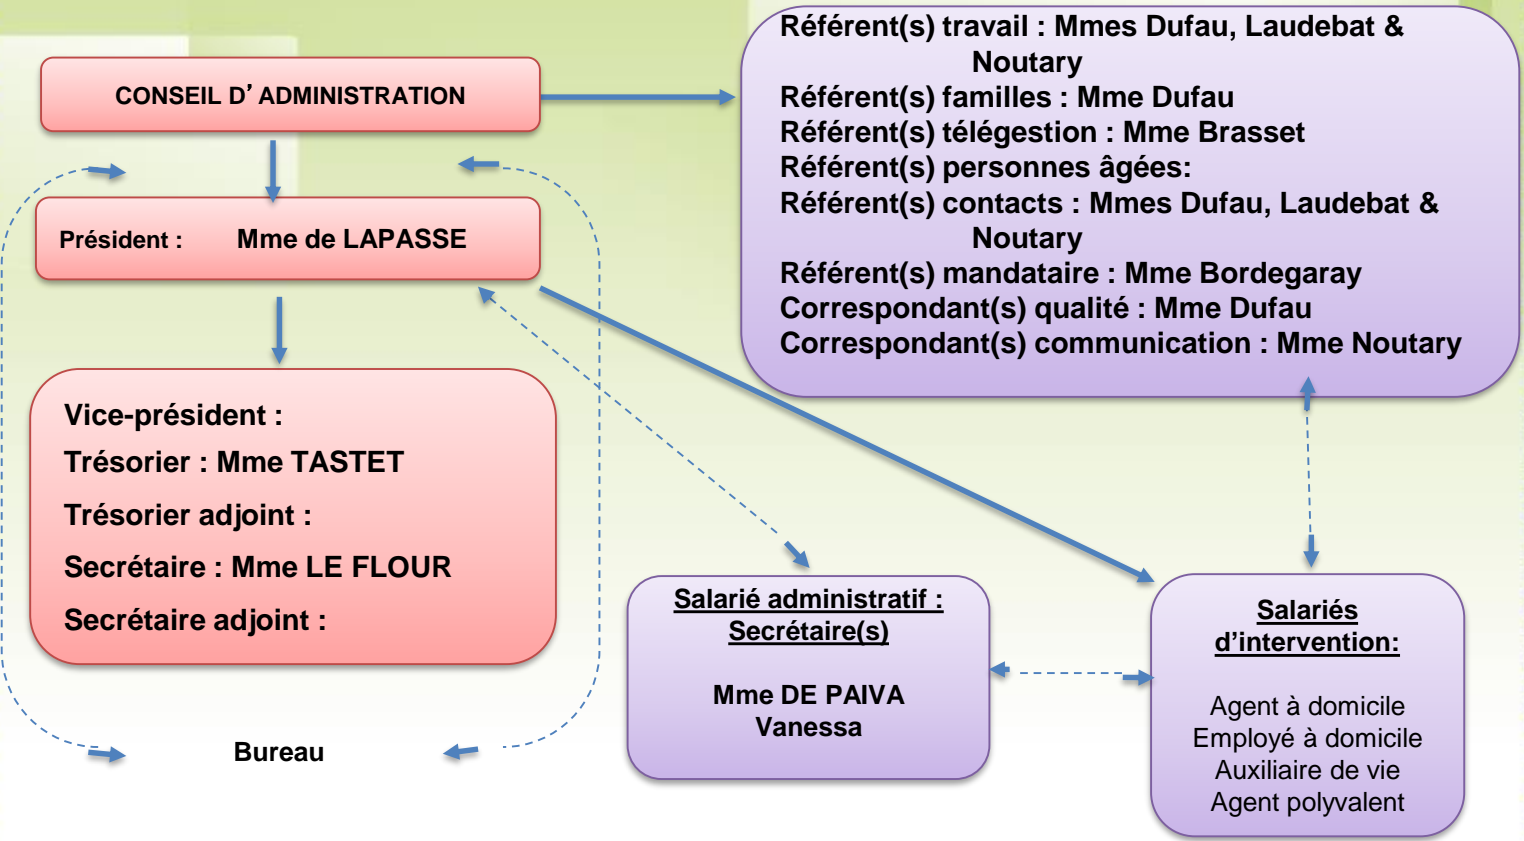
CONSEIL D' ADMINISTRATION

Président : Mme de LAPASSE

Vice-président :
Trésorier : Mme TASTET
Trésorier adjoint :
Secrétaire : Mme LE FLOUR
Secrétaire adjoint :

Bureau

Référent(s) travail : Mmes Dufau, Laudebat & Noutary
Référent(s) familles : Mme Dufau
Référent(s) télégestion : Mme Brasset
Référent(s) personnes âgées:
Référent(s) contacts : Mmes Dufau, Laudebat & Noutary
Référent(s) mandataire : Mme Bordegaray
Correspondant(s) qualité : Mme Dufau
Correspondant(s) communication : Mme Noutary

Salarié administratif : Secrétaire(s)

Mme DE PAIVA Vanessa

Salariés d'intervention:

Agent à domicile
Employé à domicile
Auxiliaire de vie
Agent polyvalent